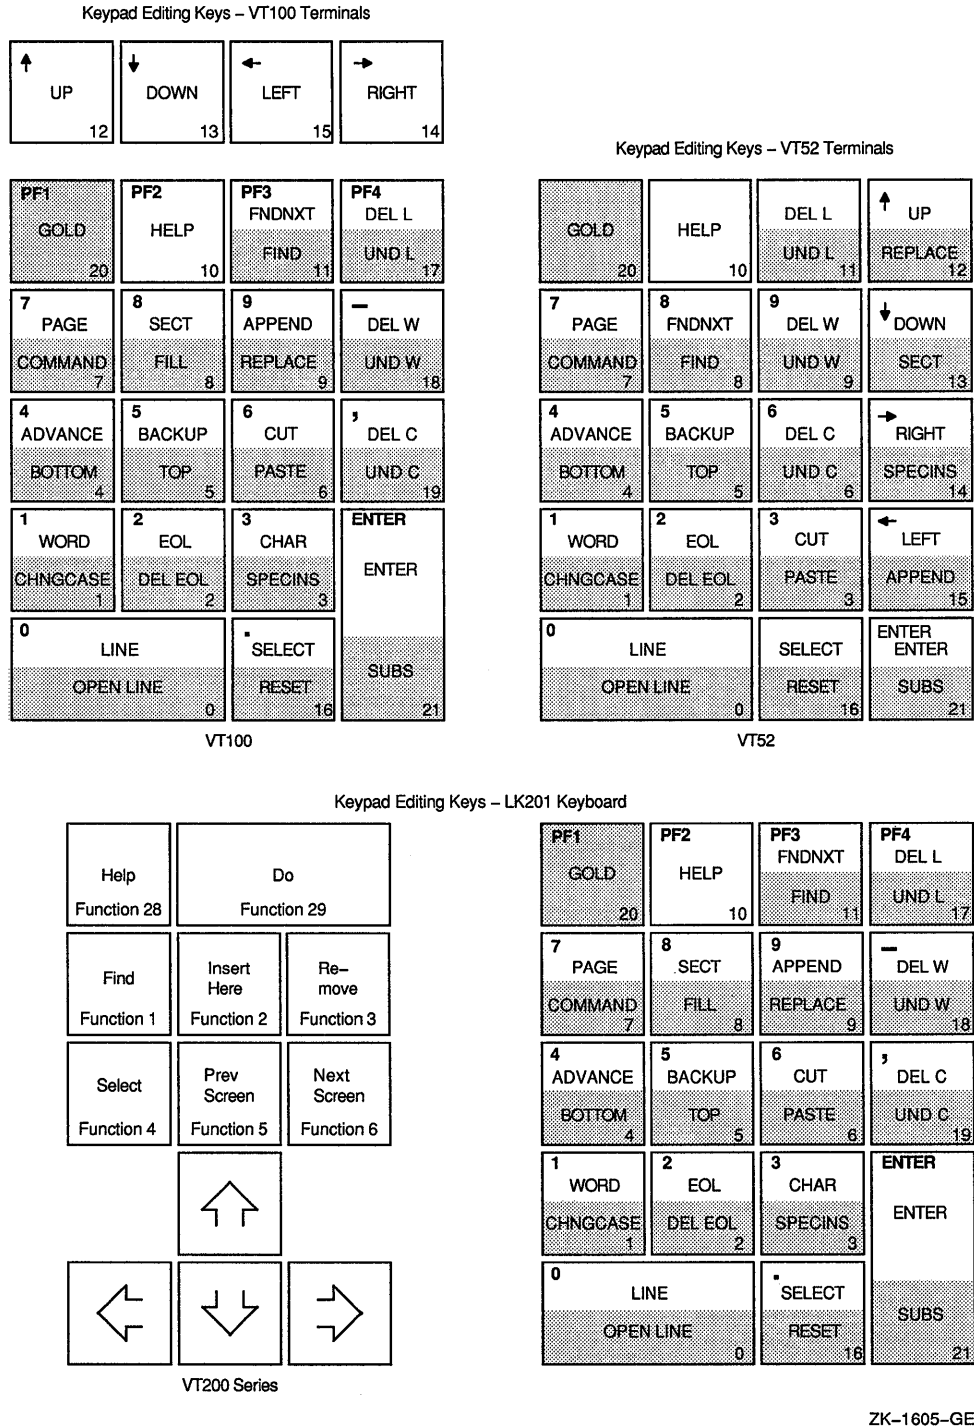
Keypad Editing Keys – VT100 Terminals

| ↑ UP 12 | ↓ DOWN 13 | ← LEFT 15 | → RIGHT 14 |
|---|---|---|---|
| PF1 GOLD 20 | PF2 HELP 10 | PF3 FNDNXT FIND 11 | PF4 DEL L UND L 17 |
| 7 PAGE COMMAND 7 | 8 SECT FILL 8 | 9 APPEND REPLACE 9 | – DEL W UND W 18 |
| 4 ADVANCE BOTTOM 4 | 5 BACKUP TOP 5 | 6 CUT PASTE 6 | , DEL C UND C 19 |
| 1 WORD CHNGCASE 1 | 2 EOL DEL EOL 2 | 3 CHAR SPECINS 3 | ENTER ENTER SUBS 21 |
| 0 LINE OPEN LINE 0 | | . SELECT RESET 16 | |

VT100

Keypad Editing Keys – VT52 Terminals

| GOLD 20 | HELP 10 | DEL L UND L 11 | ↑ UP REPLACE 12 |
|---|---|---|---|
| 7 PAGE COMMAND 7 | 8 FNDNXT FIND 8 | 9 DEL W UND W 9 | ↓ DOWN SECT 13 |
| 4 ADVANCE BOTTOM 4 | 5 BACKUP TOP 5 | 6 DEL C UND C 6 | → RIGHT SPECINS 14 |
| 1 WORD CHNGCASE 1 | 2 EOL DEL EOL 2 | 3 CUT PASTE 3 | ← LEFT APPEND 15 |
| 0 LINE OPEN LINE 0 | | SELECT RESET 16 | ENTER ENTER SUBS 21 |

VT52

Keypad Editing Keys – LK201 Keyboard

| Help Function 28 | Do Function 29 | |
|---|---|---|
| Find Function 1 | Insert Here Function 2 | Re– move Function 3 |
| Select Function 4 | Prev Screen Function 5 | Next Screen Function 6 |

VT200 Series

| PF1 GOLD 20 | PF2 HELP 10 | PF3 FNDNXT FIND 11 | PF4 DEL L UND L 17 |
|---|---|---|---|
| 7 PAGE COMMAND 7 | 8 SECT FILL 8 | 9 APPEND REPLACE 9 | – DEL W UND W 18 |
| 4 ADVANCE BOTTOM 4 | 5 BACKUP TOP 5 | 6 CUT PASTE 6 | , DEL C UND C 19 |
| 1 WORD CHNGCASE 1 | 2 EOL DEL EOL 2 | 3 CHAR SPECINS 3 | ENTER ENTER SUBS 21 |
| 0 LINE OPEN LINE 0 | | . SELECT RESET 16 | |

ZK–1605–GE